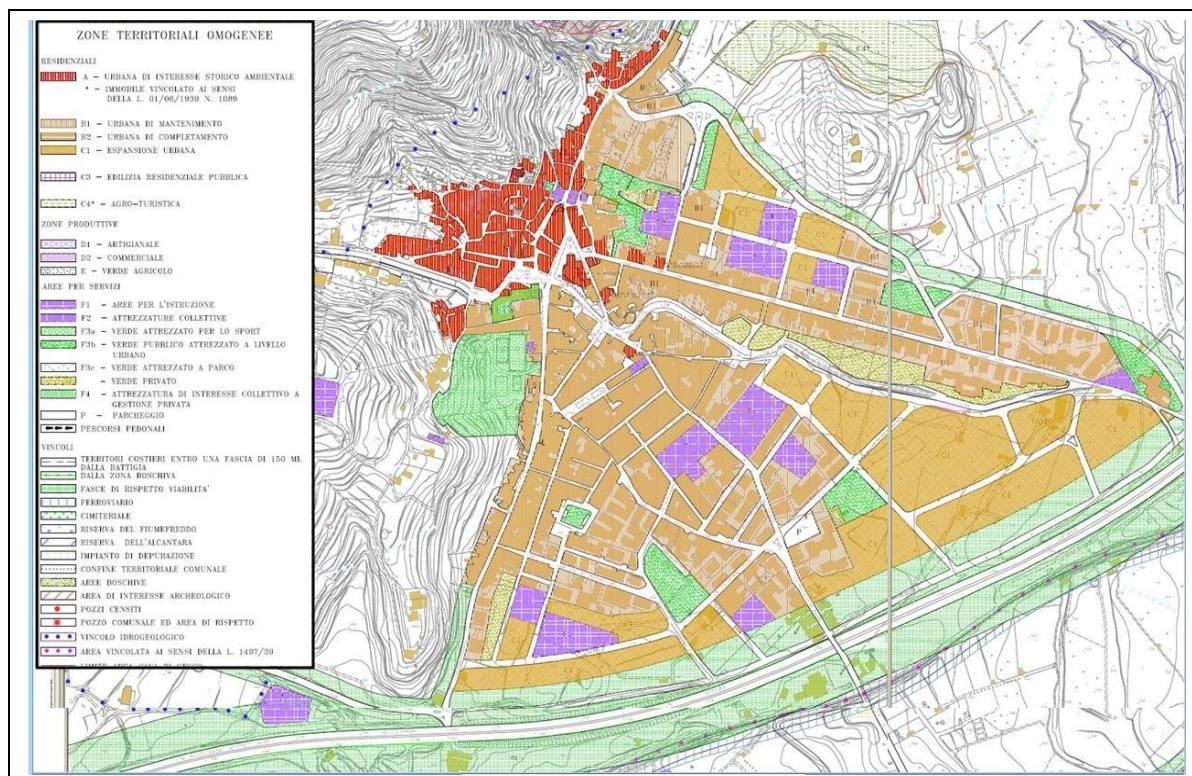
ZONE TERRITORIALI OMOGENEE

RESIDENZIALI

A – URBANA DI INTERESSE STORICO AMBIENTALE

* – IMMOBILE VINCOLATO AI SENSI DELLA L. 01/06/1939 N. 1089

B1 – URBANA DI MANTENIMENTO

B2 – URBANA DI COMPLETAMENTO

C1 – ESPANSIONE URBANA

C3 – EDILIZIA RESIDENZIALE PUBBLICA

C4* – AGRO-TURISTICA

ZONE PRODUTTIVE

D1 – ARTIGIANALE

D2 – COMMERCIALE

E – VERDE AGRICOLO

AREE PER SERVIZI

F1 – AREE PER L'ISTRUZIONE

F2 – ATTREZZATURE COLLETTIVE

F3a – VERDE ATTREZZATO PER LO SPORT

F3b – VERDE PUBBLICO ATTREZZATO A LIVELLO URBANO

F3c – VERDE ATTREZZATO A PARCO

– VERDE PRIVATO

F4 – ATTREZZATURA DI INTERESSE COLLETTIVO A GESTIONE PRIVATA

P – PARCHEGGIO

PERCORSI PEDONALI

VINCOLI

TERRITORI COSTIERI ENTRO UNA FASCIA DI 150 ML DALLA BATTIGIA

DALLA ZONA BOSCHIVA

FASCE DI RISPETTO VIABILITA'

FERROVIARIO

CIMITERIALE

RISERVA DEL FIUMEFREDDO

RISERVA DELL'ALCANTARA

IMPIANTO DI DEPURAZIONE

CONFINE TERRITORIALE COMUNALE

AREE BOSCHIVE

AREA DI INTERESSE ARCHEOLOGICO

POZZI CENSITI

POZZO COMUNALE ED AREA DI RISPETTO

VINCOLO IDROGEOLOGICO

AREA VINCOLATA AI SENSI DELLA L. 1497/39

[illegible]

B1 B1 B1 C1 C1 C1 C1 C1 C1 C1 C1 P